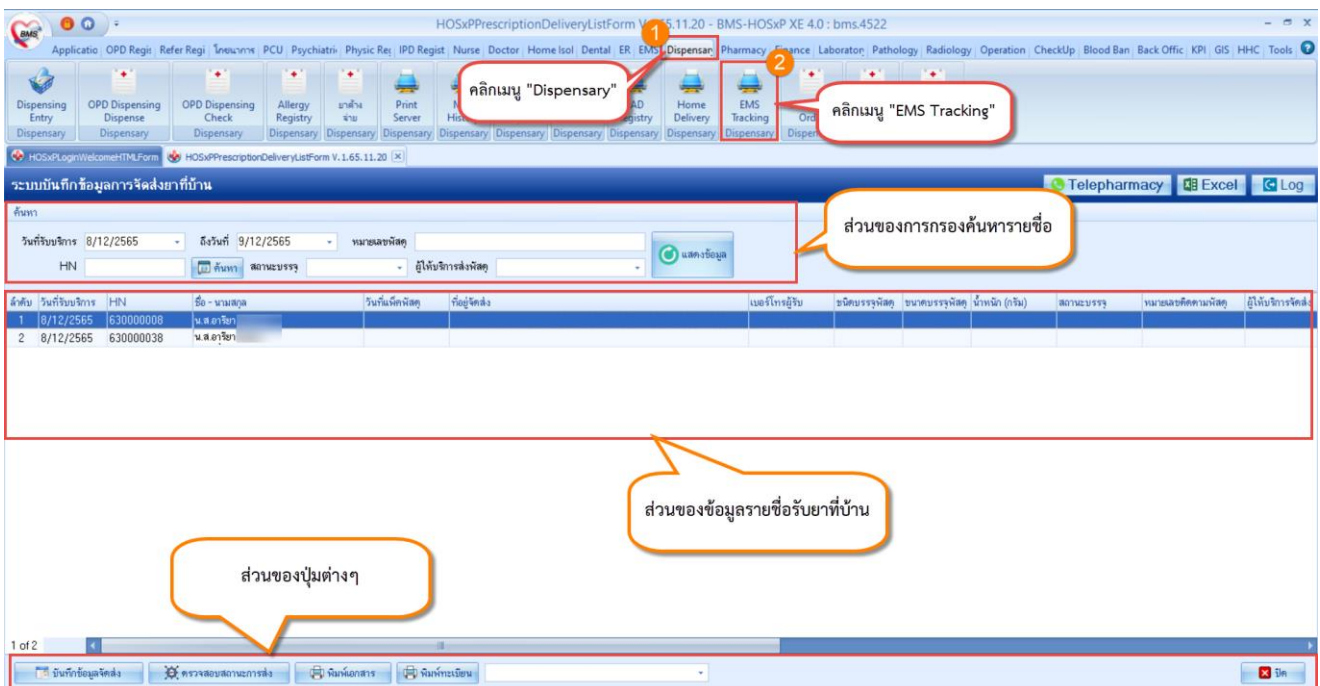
HOSxPPrescriptionDeliveryListForm V.1.65.11.20 - BMS-HOSxP XE 4.0 : bms.4522

Applicatio | OPD Regis | Refer Regi | โทรเวชกรรม | PCU | Psychiatri | Physic Reg | IPD Regist | Nurse | Doctor | Home Isol | Dental | ER | EMS | Dispensar | Pharmacy | Finance | Laborator | Pathology | Radiology | Operation | CheckUp | Blood Ban | Back Offic | KPI | GIS | HHC | Tools

Dispensing Entry
Dispensary

OPD Dispensing Dispense
Dispensary

OPD Dispensing Check
Dispensary

Allergy Registry
Dispensary

ยาต้านจ่าย
Dispensary

Print Server
Dispensary

N Hist
Dispensary

AD Registry
Dispensary

Home Delivery
Dispensary

EMS Tracking
Dispensary

Ord
Dispens

1
คลิกเมนู "Dispensary"

2
คลิกเมนู "EMS Tracking"

HOSxPLoginWelcomeHTMLForm | HOSxPPrescriptionDeliveryListForm V.1.65.11.20

ระบบบันทึกข้อมูลการจัดส่งยาที่บ้าน

Telepharmacy | Excel | Log

ค้นหา

วันที่รับบริการ 8/12/2565 ถึงวันที่ 9/12/2565 หมายเลขพัสดุ
HN ค้นหา สถานะบรรจุ ผู้ให้บริการส่งพัสดุ
แสดงข้อมูล

ส่วนของการกรองค้นหารายชื่อ

| ลำดับ | วันที่รับบริการ | HN | ชื่อ - นามสกุล | วันที่แพ็คพัสดุ | ที่อยู่จัดส่ง | เบอร์โทรผู้รับ | ชนิดบรรจุพัสดุ | ขนาดบรรจุพัสดุ | น้ำหนัก (กรัม) | สถานะบรรจุ | หมายเลขติดตามพัสดุ | ผู้ให้บริการจัดส่ง |
|---|---|---|---|---|---|---|---|---|---|---|---|---|
| 1 | 8/12/2565 | 630000008 | น.ส.อาริยา | | | | | | | | | |
| 2 | 8/12/2565 | 630000038 | น.ส.อาริยา | | | | | | | | | |

ส่วนของข้อมูลรายชื่อรับยาที่บ้าน

ส่วนของปุ่มต่างๆ

1 of 2

บันทึกข้อมูลจัดส่ง | ตรวจสอบสถานะการส่ง | พิมพ์เอกสาร | พิมพ์ทะเบียน | ปิด